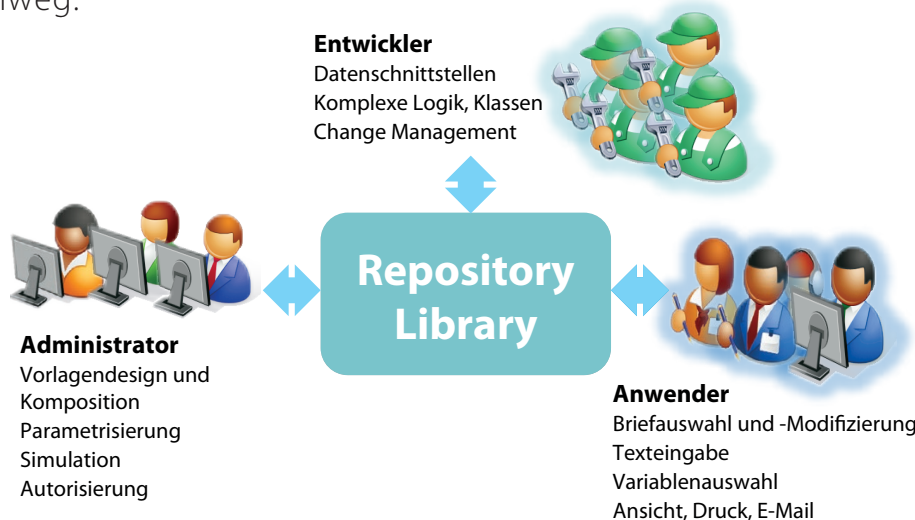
weg.

**Entwickler**
Datenschnittstellen
Komplexe Logik, Klassen
Change Management

**Administrator**
Vorlagendesign und Komposition
Parametrisierung
Simulation
Autorisierung

Repository Library

**Anwender**
Briefauswahl und -Modifizierung
Texteingabe
Variablenauswahl
Ansicht, Druck, E-Mail